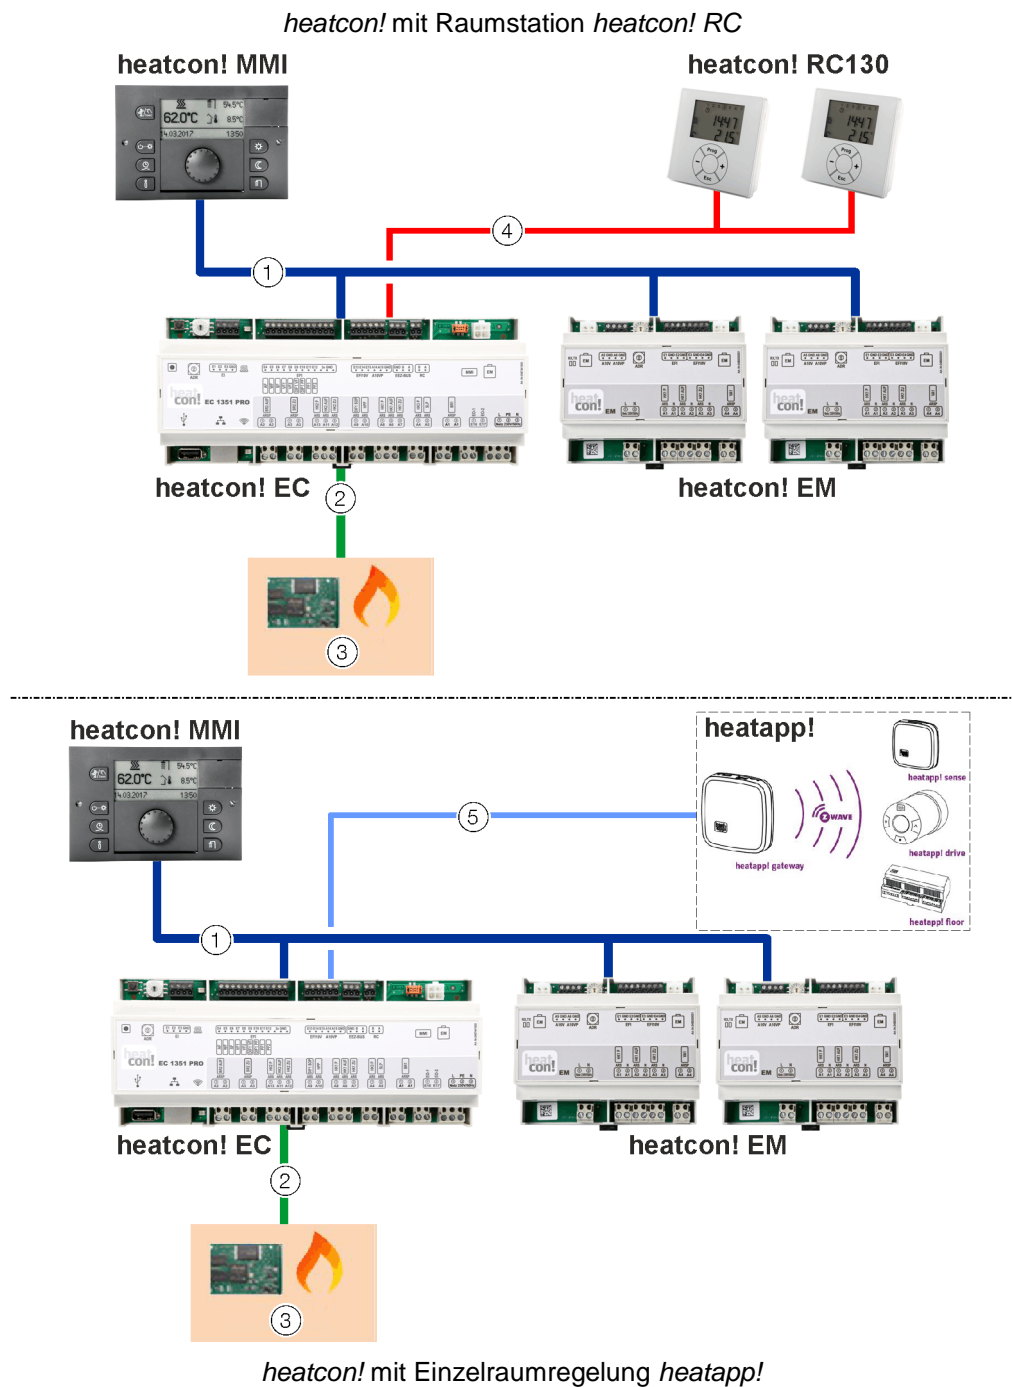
heatcon! mit Raumstation heatcon! RC

heatcon! MMI

heatcon! RC130

62.0°C

54.5°C

8.5°C

14.03.2017

13:50

14:47

21.5

4

1

heatcon! EC

2

3

heatcon! EM

heatcon! MMI

62.0°C

54.5°C

8.5°C

14.03.2017

13:50

heatapp!

heatapp! sense

heatapp! gateway

heatapp! drive

heatapp! floor

5

1

heatcon! EC

2

3

heatcon! EM

heatcon! mit Einzelraumregelung heatapp!